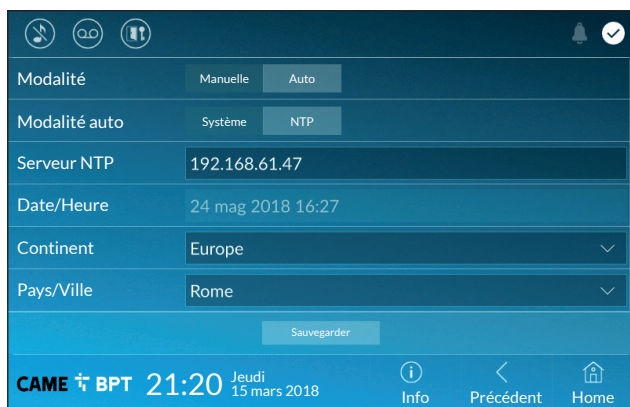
Modalité
Manuelle Auto

Modalité auto
Système NTP

Serveur NTP
192.168.61.47

Date/Heure
24 mag 2018 16:27

Continent
Europe

Pays/Ville
Rome

Sauvegarder

CAME BPT 21:20 Jeudi 15 mars 2018

Info Précédent Home